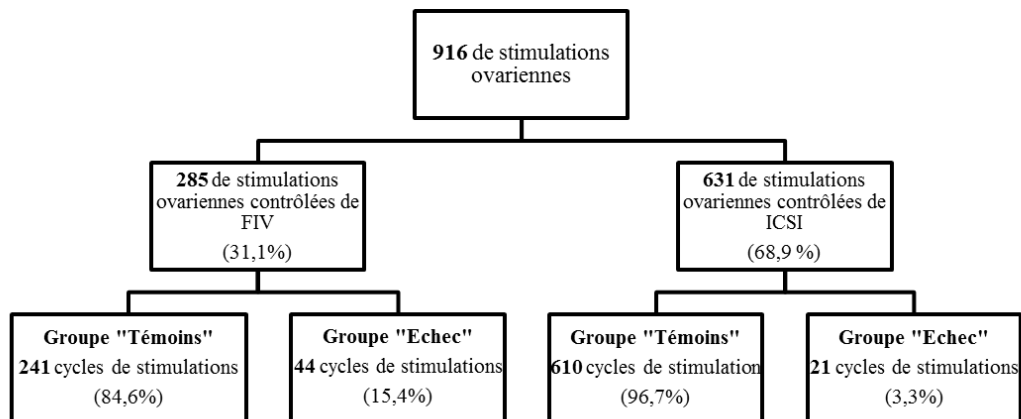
**916** de stimulations ovariennes

**285** de stimulations ovariennes contrôlées de FIV
(31,1%)

**631** de stimulations ovariennes contrôlées de ICSI
(68,9 %)

**Groupe "Témoins"**
**241** cycles de stimulations
(84,6%)

**Groupe "Echec"**
**44** cycles de stimulations
(15,4%)

**Groupe "Témoins"**
**610** cycles de stimulation
(96,7%)

**Groupe "Echec"**
**21** cycles de stimulations
(3,3%)